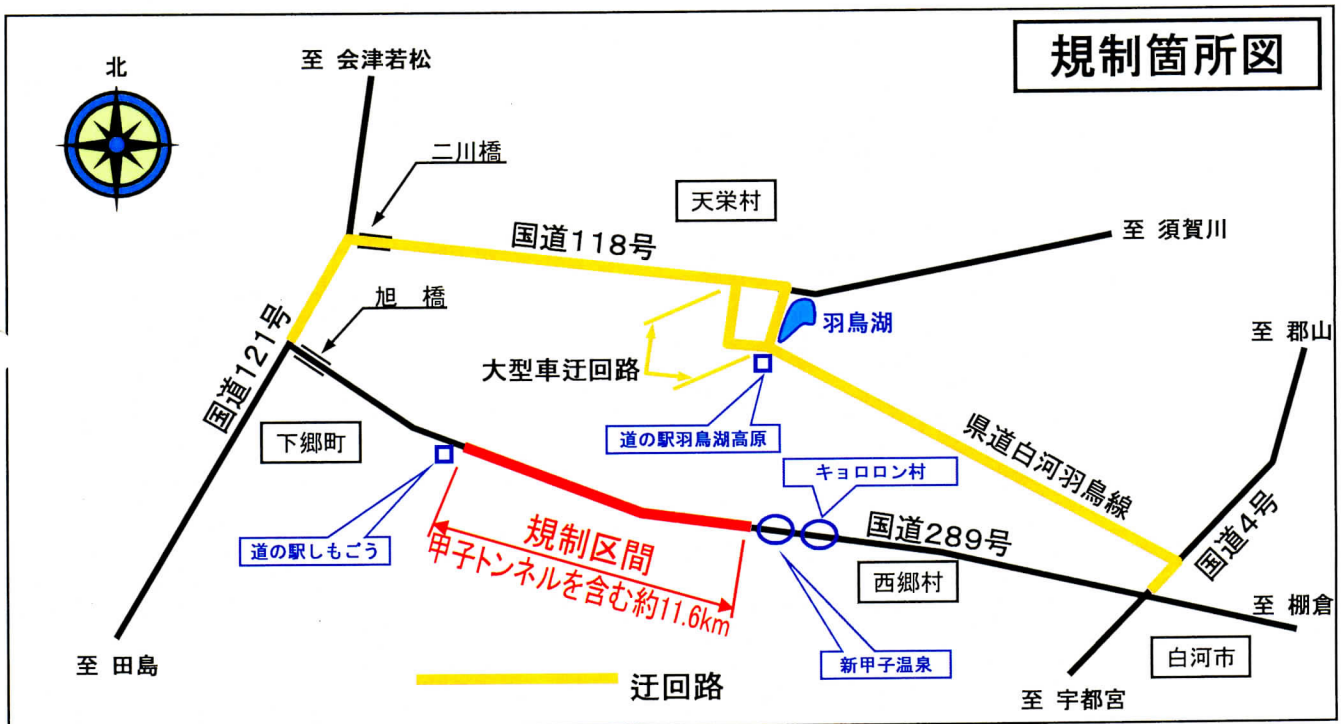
規制箇所図

北

至 会津若松

二川橋

天栄村

国道118号

至 須賀川

旭 橋

羽鳥湖

国道121号

大型車迂回路

至 郡山

道の駅羽鳥湖高原

県道白河羽鳥線

下郷町

キョロロン村

規制区間

甲子トンネルを含む約11.6km

国道289号

国道4号

道の駅しもごう

西郷村

至 棚倉

至 田島

新甲子温泉

白河市

迂回路

至 宇都宮